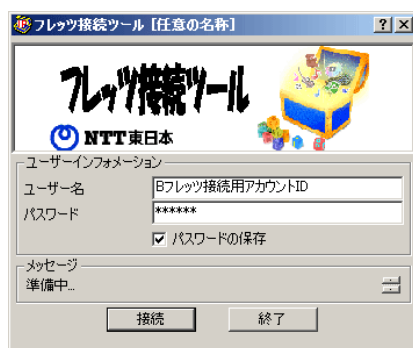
フレッツ接続ツール [任意の名称]

? X

フレッツ接続ツール

NTT東日本

ユーザーインフォメーション

ユーザー名 Bフレッツ接続用アカウントID

パスワード ******

☑ パスワードの保存

メッセージ

準備中...

接続

終了